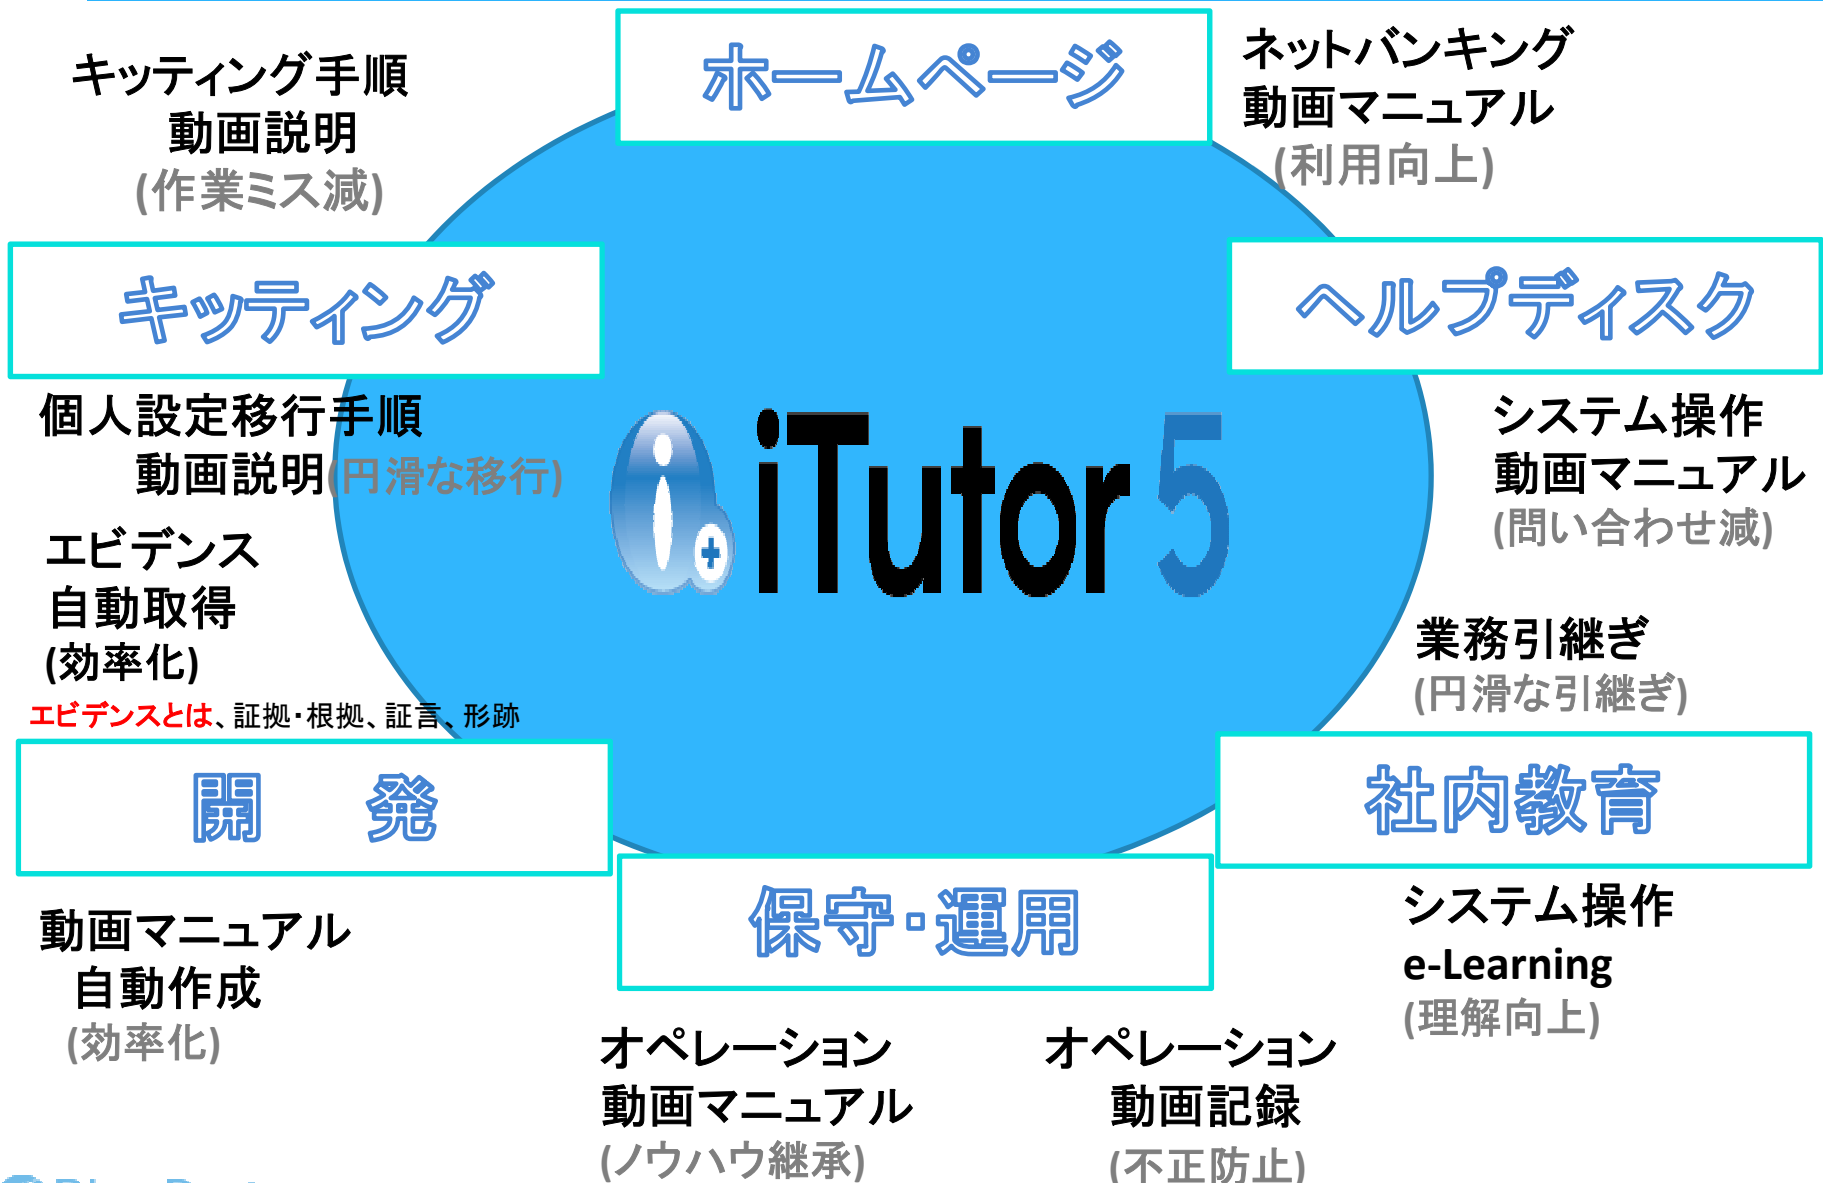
キッティング手順
動画説明
(作業ミス減)

ホームページ

ネットバンキング
動画マニュアル
(利用向上)

キッティング

ヘルプディスク

個人設定移行手順
動画説明(円滑な移行)

iTutor 5

システム操作
動画マニュアル
(問い合わせ減)

エビデンス
自動取得
(効率化)

業務引継ぎ
(円滑な引継ぎ)

エビデンスとは、証拠・根拠、証言、形跡

開　発

社内教育

保守・運用

動画マニュアル
自動作成
(効率化)

システム操作
e-Learning
(理解向上)

オペレーション
動画マニュアル
(ノウハウ継承)

オペレーション
動画記録
(不正防止)